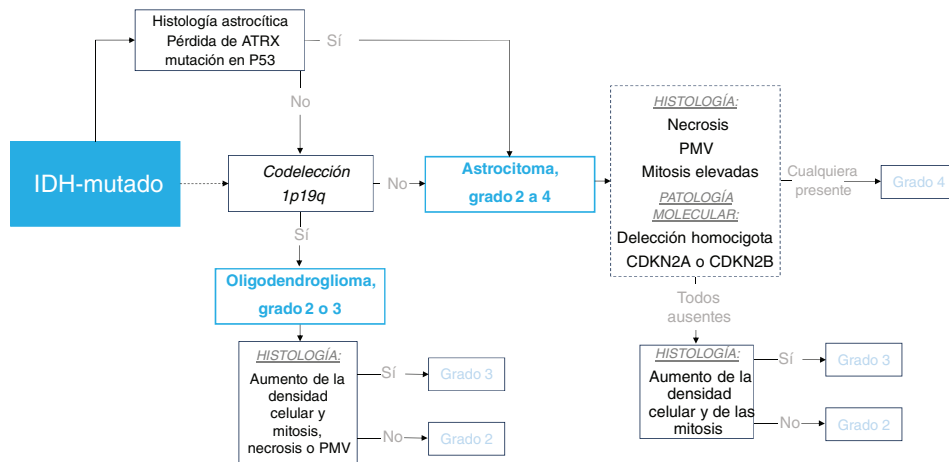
Histología astrocítica
Pérdida de ATRX
mutación en P53

Sí

No

IDH-mutado

Codeleción
1p19q

No

Astrocitoma,
grado 2 a 4

Sí

Oligodendroglioma,
grado 2 o 3

HISTOLOGÍA:
Aumento de la densidad celular y mitosis, necrosis o PMV

Sí
Grado 3

No
Grado 2

HISTOLOGÍA:
Necrosis
PMV
Mitosis elevadas
PATOLOGÍA MOLECULAR:
Delección homocigota
CDKN2A o CDKN2B

Cualquiera presente
Grado 4

Todos ausentes

HISTOLOGÍA:
Aumento de la densidad celular y de las mitosis

Sí
Grado 3

No
Grado 2